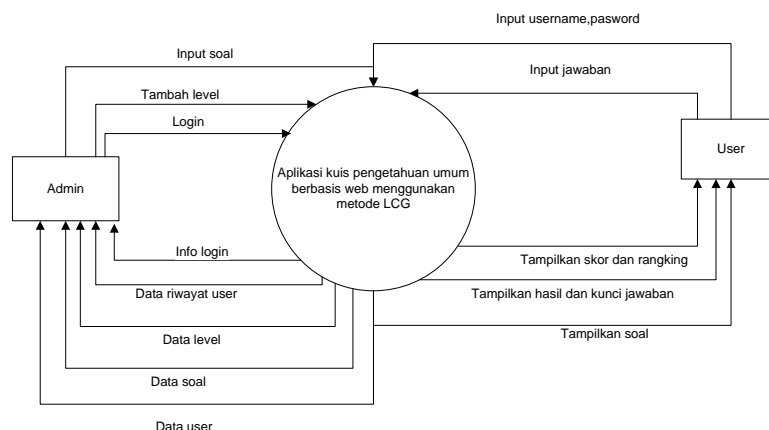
Input username,pasword

Input soal

Input jawaban

Tambah level

Login

User

Admin

Aplikasi kuis pengetahuan umum berbasis web menggunakan metode LCG

Info login

Tampilkan skor dan rangking

Data riwayat user

Tampilkan hasil dan kunci jawaban

Data level

Tampilkan soal

Data soal

Data user